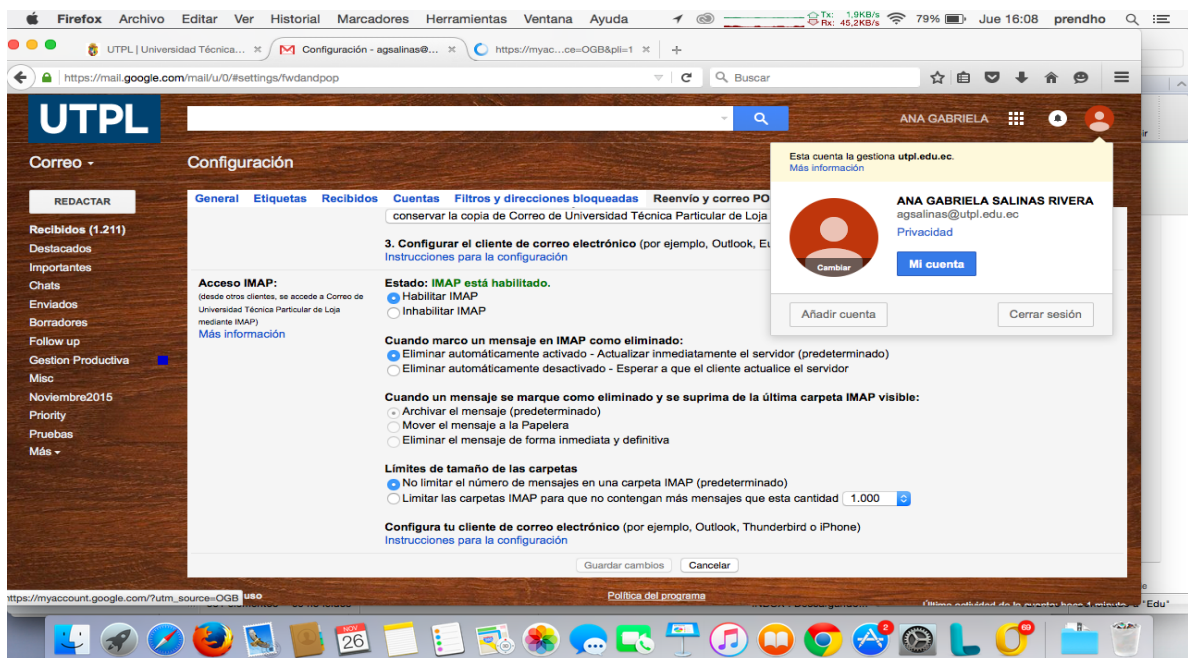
Firefox Archivo Editar Ver Historial Marcadores Herramientas Ventana Ayuda
Tx: 1.9KB/s Rx: 45.2KB/s 79% Jue 16:08 prendho

UTPL | Universidad Técnica... ×
Configuración - agsalinas@... ×
https://myac....ce=OGB&pli=1 ×
+

https://mail.google.com/mail/u/0/#settings/fwdandpop
Buscar

UTPL
ANA GABRIELA

Correo ▾
Configuración

REDACTAR
Recibidos (1.211)
Destacados
Importantes
Chats
Enviados
Borradores
Follow up
Gestion Productiva
Misc
Noviembre2015
Priority
Pruebas
Más ▾

General Etiquetas Recibidos Cuentas Filtros y direcciones bloqueadas Reenvío y correo PO

conservar la copia de Correo de Universidad Técnica Particular de Loja

3. Configurar el cliente de correo electrónico (por ejemplo, Outlook, Eu
Instrucciones para la configuración

Acceso IMAP:
(desde otros clientes, se accede a Correo de Universidad Técnica Particular de Loja mediante IMAP)
Más información

Estado: IMAP está habilitado.
Habilitar IMAP
Inhabilitar IMAP

Cuando marco un mensaje en IMAP como eliminado:
Eliminar automáticamente activado - Actualizar inmediatamente el servidor (predeterminado)
Eliminar automáticamente desactivado - Esperar a que el cliente actualice el servidor

Cuando un mensaje se marque como eliminado y se suprima de la última carpeta IMAP visible:
Archivar el mensaje (predeterminado)
Mover el mensaje a la Papelera
Eliminar el mensaje de forma inmediata y definitiva

Límites de tamaño de las carpetas
No limitar el número de mensajes en una carpeta IMAP (predeterminado)
Limitar las carpetas IMAP para que no contengan más mensajes que esta cantidad 1.000

Configura tu cliente de correo electrónico (por ejemplo, Outlook, Thunderbird o iPhone)
Instrucciones para la configuración

Guardar cambios Cancelar

Esta cuenta la gestiona utpl.edu.ec.
Más información

ANA GABRIELA SALINAS RIVERA
agsalinas@utpl.edu.ec
Privacidad
Mi cuenta
Cambiar

Añadir cuenta
Cerrar sesión

https://myaccount.google.com/?utm_source=OGB
Política del programa
Última actividad de la cuenta: hace 1 minuto "Edu"

NOV 26
2
69